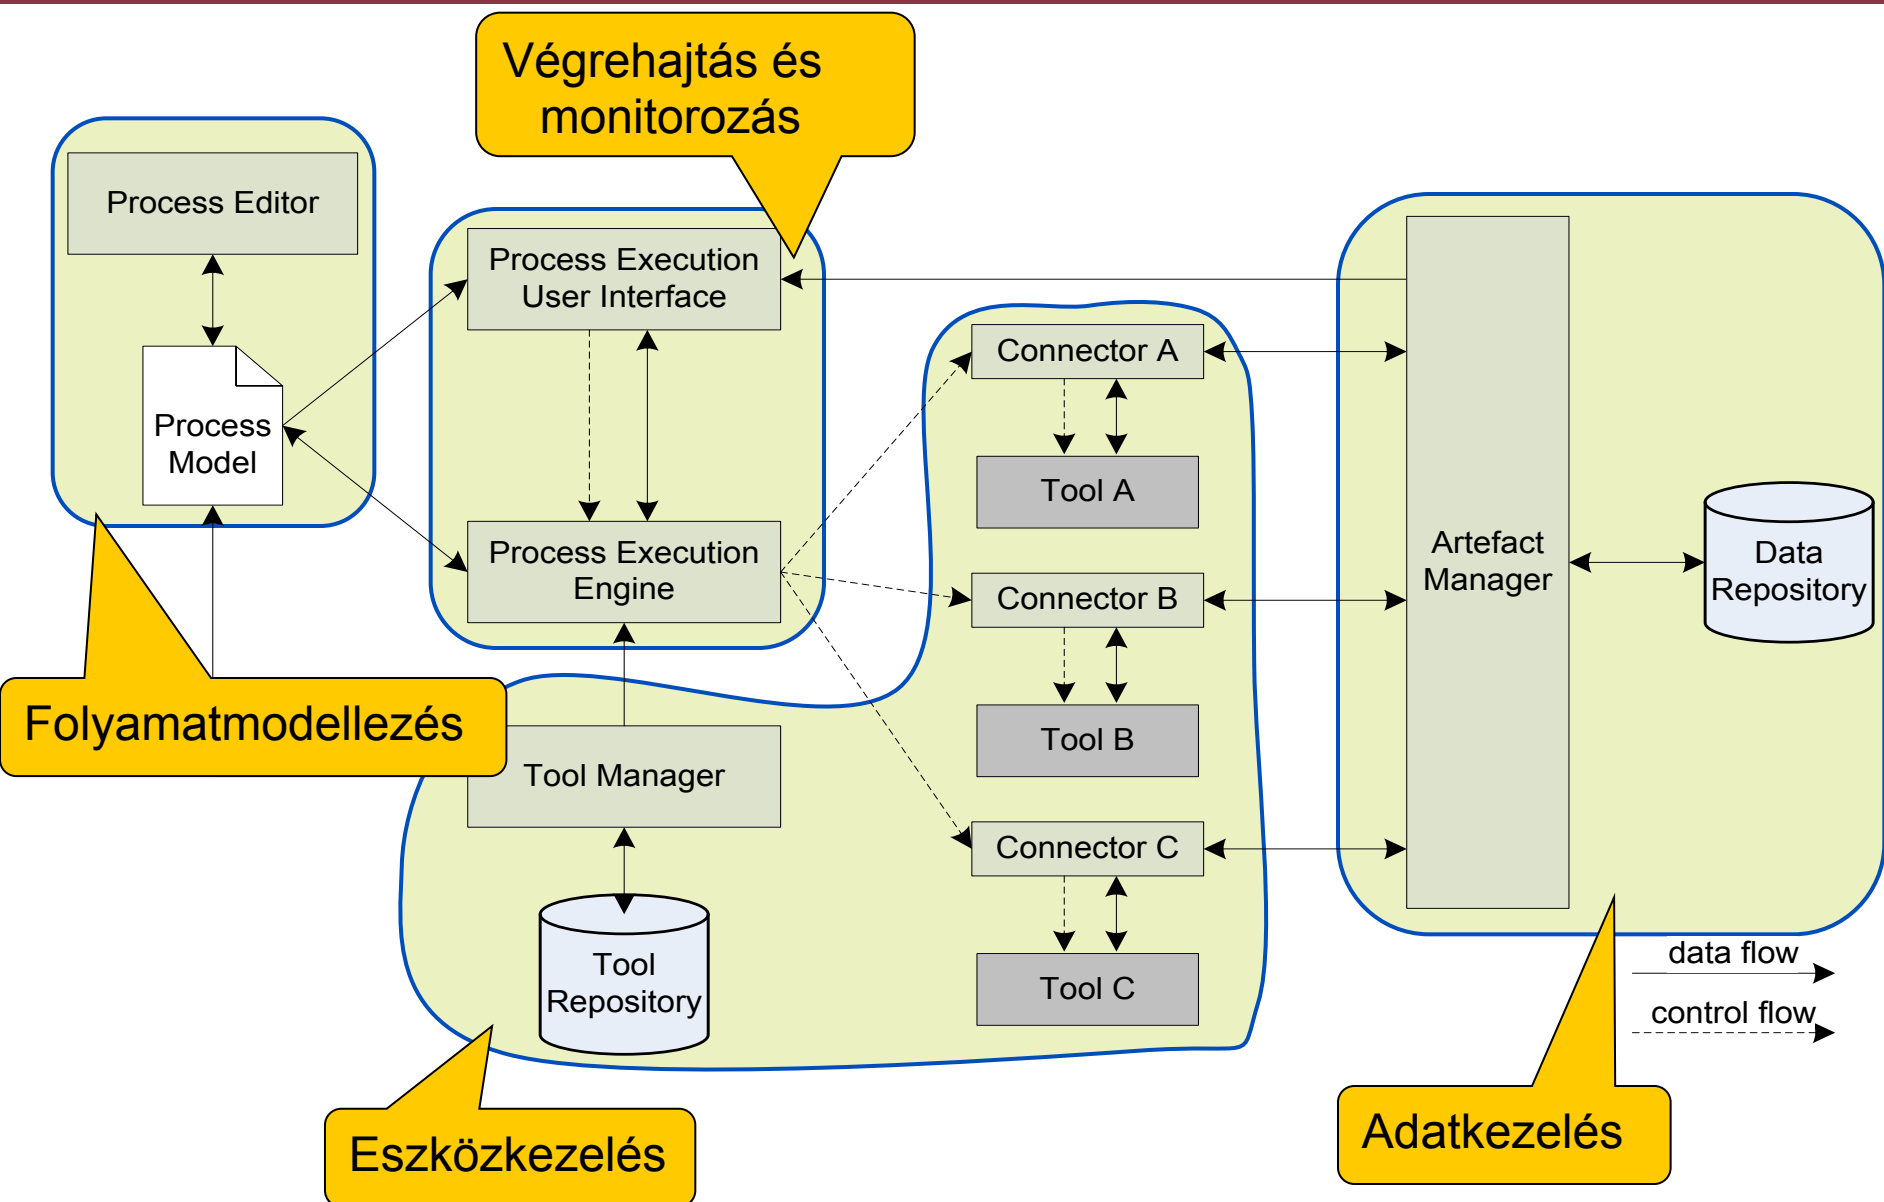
Végrehajtás és monitorozás

Process Editor

Process Model

Process Execution User Interface

Process Execution Engine

Connector A

Tool A

Connector B

Tool B

Connector C

Tool C

Artefact Manager

Data Repository

Tool Manager

Tool Repository

Folyamatmodellezés

data flow

control flow

Eszközkezelés

Adatkezelés